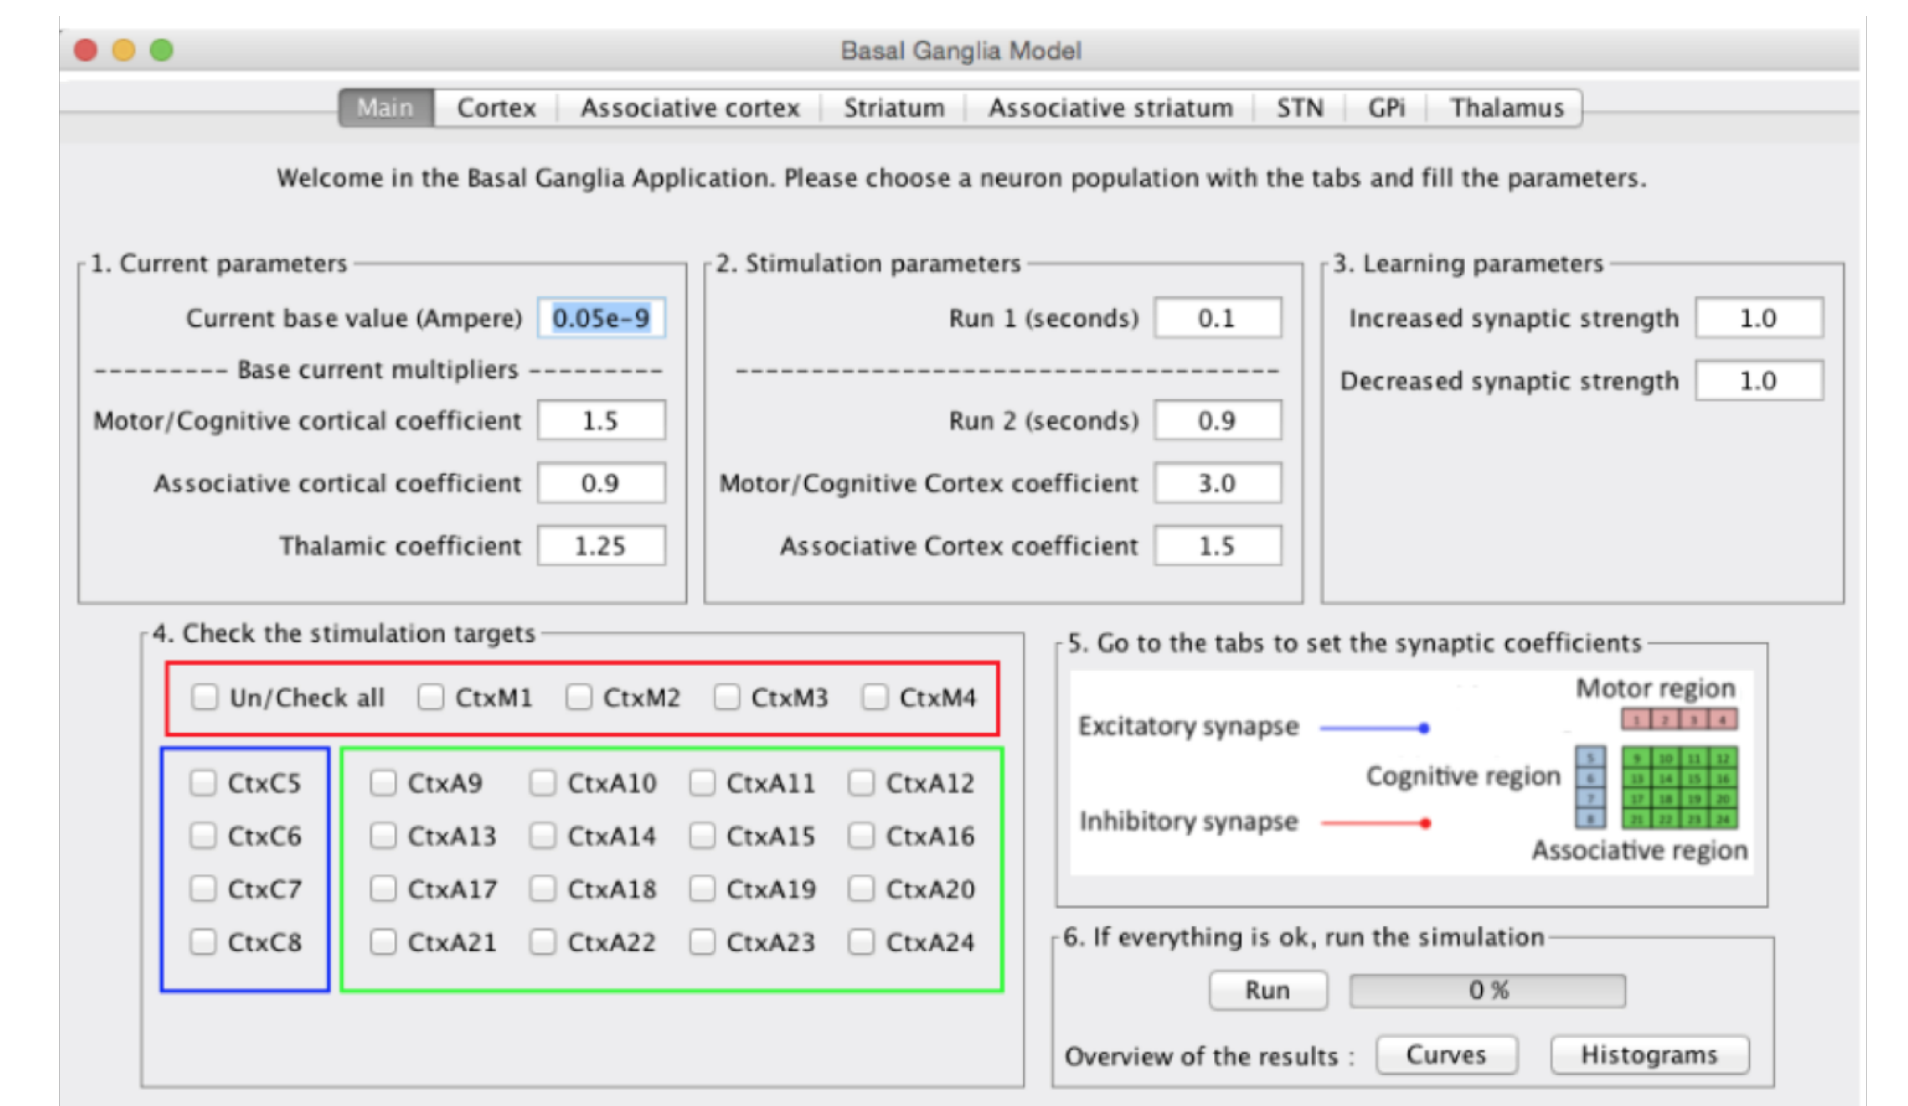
Basal Ganglia Model

Main | Cortex | Associative cortex | Striatum | Associative striatum | STN | GPi | Thalamus

Welcome in the Basal Ganglia Application. Please choose a neuron population with the tabs and fill the parameters.

1. Current parameters

Current base value (Ampere) 0.05e-9

--------- Base current multipliers ---------

Motor/Cognitive cortical coefficient 1.5

Associative cortical coefficient 0.9

Thalamic coefficient 1.25

2. Stimulation parameters

Run 1 (seconds) 0.1

Run 2 (seconds) 0.9

Motor/Cognitive Cortex coefficient 3.0

Associative Cortex coefficient 1.5

3. Learning parameters

Increased synaptic strength 1.0

Decreased synaptic strength 1.0

4. Check the stimulation targets

Un/Check all CtxM1 CtxM2 CtxM3 CtxM4

CtxC5 CtxC6 CtxC7 CtxC8

CtxA9 CtxA10 CtxA11 CtxA12
CtxA13 CtxA14 CtxA15 CtxA16
CtxA17 CtxA18 CtxA19 CtxA20
CtxA21 CtxA22 CtxA23 CtxA24

5. Go to the tabs to set the synaptic coefficients

Motor region
Excitatory synapse
1 2 3 4
5 6 7 8
9 10 11 12
13 14 15 16
17 18 19 20
21 22 23 24
Cognitive region
Inhibitory synapse
Associative region

6. If everything is ok, run the simulation

Run 0 %

Overview of the results : Curves Histograms